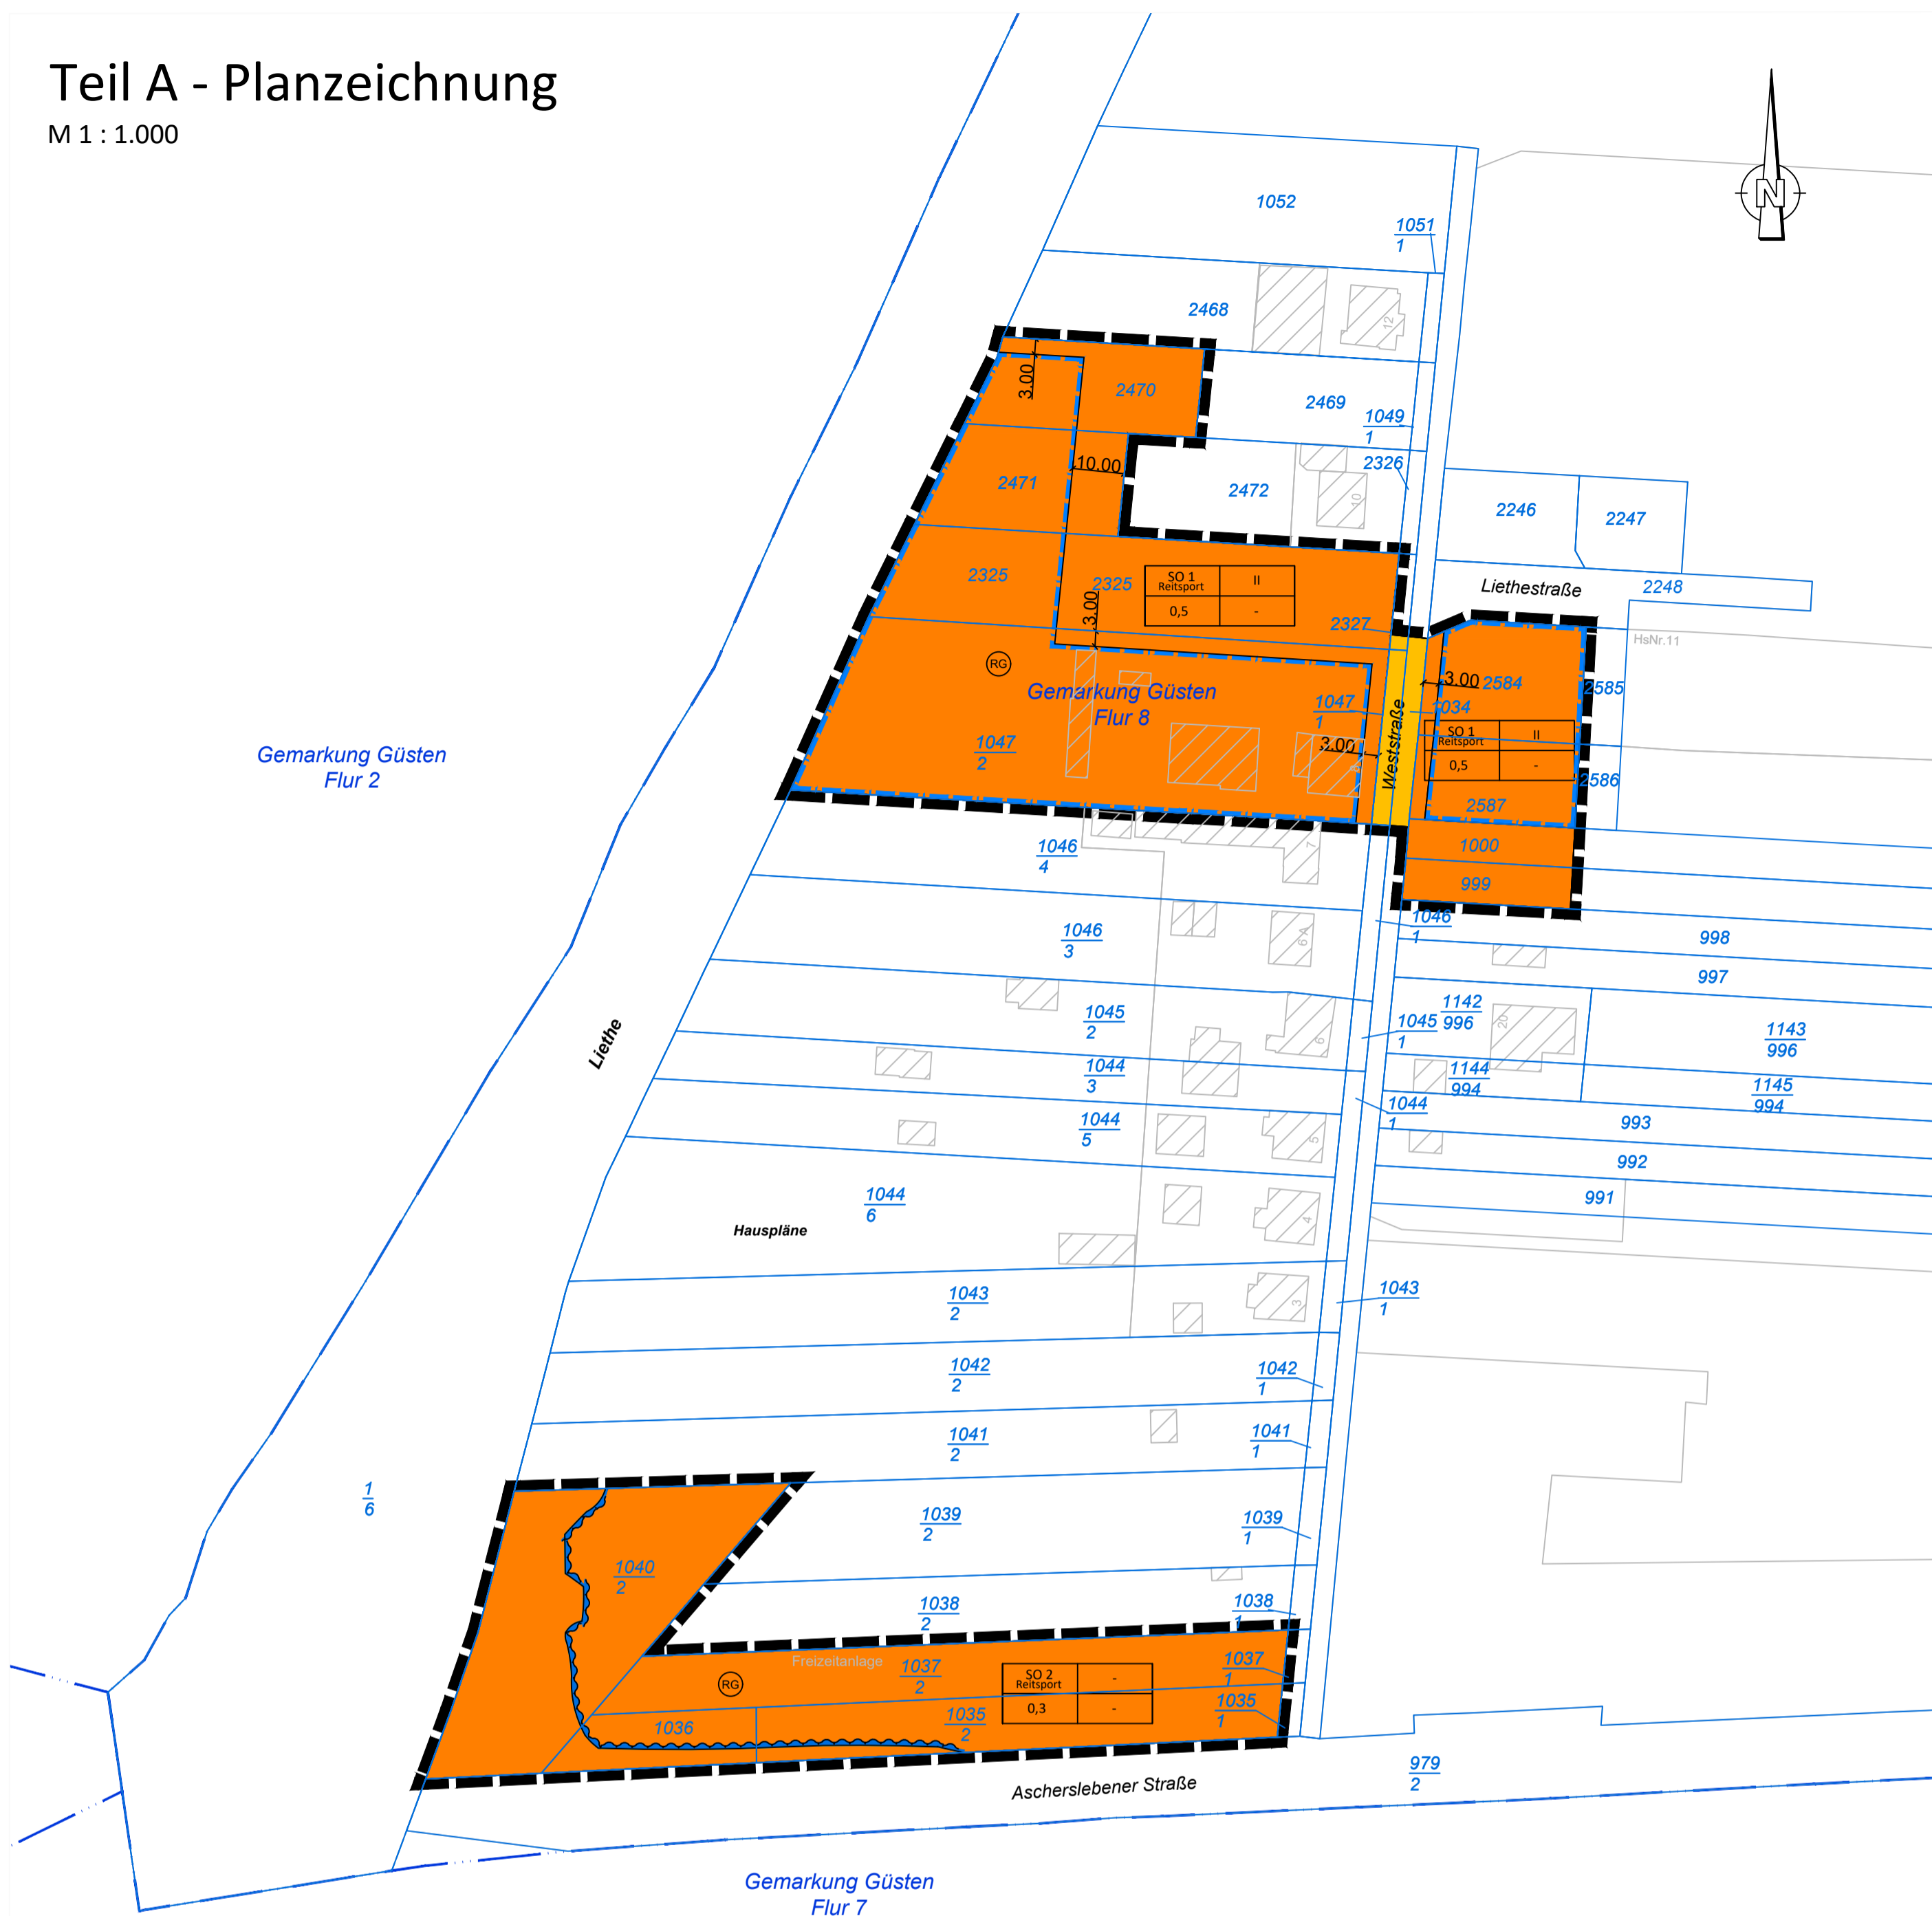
Teil A - Planzeichnung
M 1 : 1.000

N

1052
$\frac{1051}{1}$
2468
12
2470
3.00
2469
$\frac{1049}{1}$
10.00
2471
2326
2472
10
2246
2247
2325
2325
| SO 1 Reitsport | II |
|---|---|
| 0,5 | - |

3.00
2327
Liethestraße
2248
HsNr.11
RG
Gemarkung Güsten
Flur 8
$\frac{1047}{1}$
3.00
2584
2585
1034
| SO 1 Reitsport | II |
|---|---|
| 0,5 | - |

3.00
Weststraße
$\frac{1047}{2}$
2586
2587
Gemarkung Güsten
Flur 2
$\frac{1046}{4}$
1000
999
$\frac{1046}{1}$
$\frac{1046}{3}$
998
997
$\frac{1045}{2}$
1142
$\frac{1045}{1}$ 996
$\frac{1143}{996}$
Liethe
$\frac{1044}{3}$
$\frac{1144}{994}$
$\frac{1145}{994}$
$\frac{1044}{5}$
$\frac{1044}{1}$
993
992
$\frac{1044}{6}$
Hauspläne
991
$\frac{1043}{2}$
$\frac{1043}{1}$
$\frac{1042}{2}$
$\frac{1042}{1}$
$\frac{1041}{2}$
$\frac{1041}{1}$
$\frac{1}{6}$
$\frac{1039}{2}$
$\frac{1039}{1}$
$\frac{1040}{2}$
$\frac{1038}{2}$
$\frac{1038}{1}$
Freizeitanlage
$\frac{1037}{2}$
$\frac{1037}{1}$
RG
| SO 2 Reitsport | - |
|---|---|
| 0,3 | - |

1036
$\frac{1035}{2}$
$\frac{1035}{1}$
Aschersleber Straße
$\frac{979}{2}$
Gemarkung Güsten
Flur 7